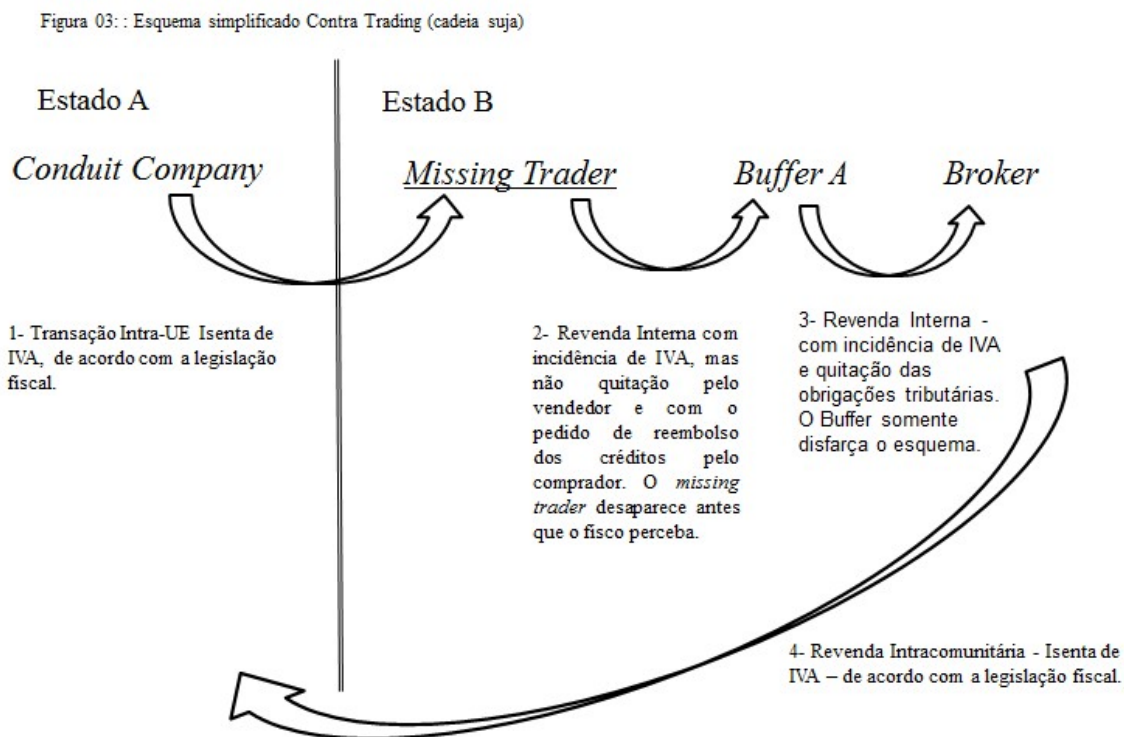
Figura 03: : Esquema simplificado Contra Trading (cadeia suja)

Estado A

Estado B

*Conduit Company*

*Missing Trader*

*Buffer A*

*Broker*

1- Transação Intra-UE Isenta de IVA, de acordo com a legislação fiscal.

2- Revenda Interna com incidência de IVA, mas não quitação pelo vendedor e com o pedido de reembolso dos créditos pelo comprador. O *missing trader* desaparece antes que o fisco perceba.

3- Revenda Interna - com incidência de IVA e quitação das obrigações tributárias. O Buffer somente disfarça o esquema.

4- Revenda Intracomunitária - Isenta de IVA – de acordo com a legislação fiscal.